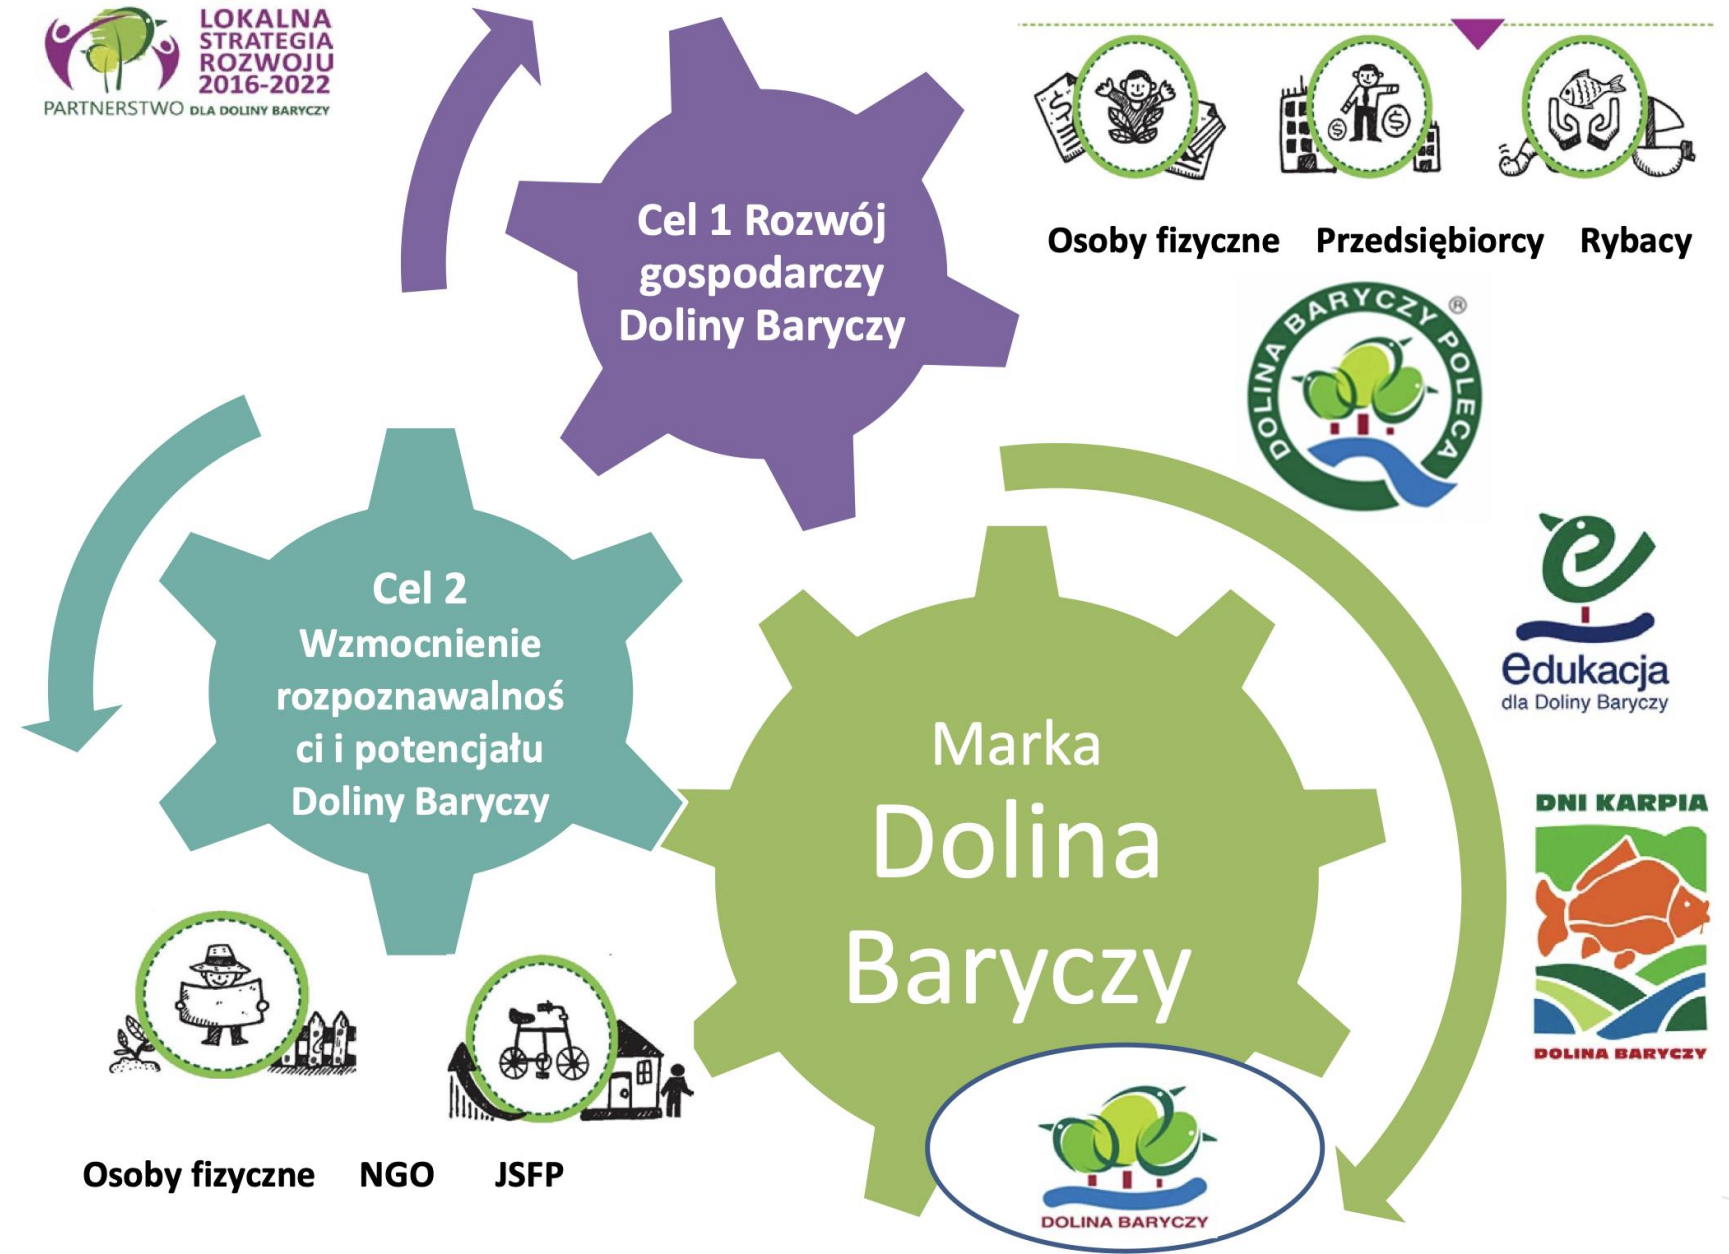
LOKALNA STRATEGIA ROZWOJU 2016-2022
PARTNERSTWO DLA DOLINY BARYCZY

Cel 1 Rozwój gospodarczy Doliny Baryczy

Osoby fizyczne Przedsiębiorcy Rybacy

DOLINA BARYCZY POLECA ®

Cel 2 Wzmocnienie rozpoznawalności i potencjału Doliny Baryczy

edukacja dla Doliny Baryczy

Marka Dolina Baryczy

DNI KARPIA
DOLINA BARYCZY

Osoby fizyczne NGO JSFP

DOLINA BARYCZY